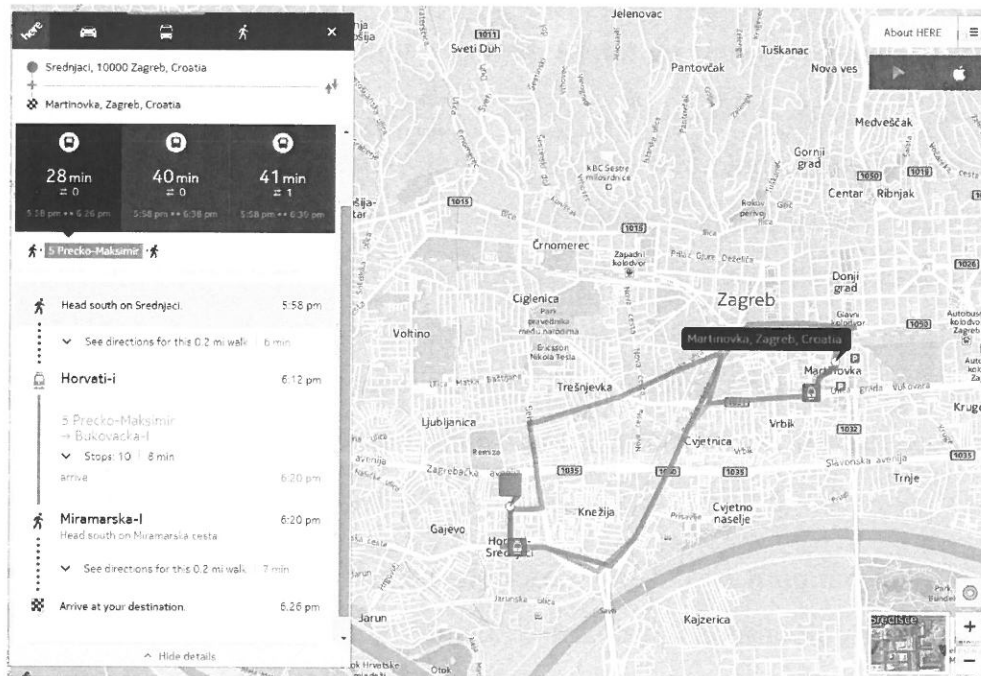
here

Srednjaci, 10000 Zagreb, Croatia

Martinovka, Zagreb, Croatia

28 min
⇄ 0
5:58 pm •• 6:26 pm

40 min
⇄ 0
5:58 pm •• 6:38 pm

41 min
⇄ 1
5:58 pm •• 6:39 pm

5 Precko-Maksimir

Head south on Srednjaci. 5:58 pm

See directions for this 0.2 mi walk | 6 min

Horvati-i 6:12 pm

5 Precko-Maksimir
→ Bukovacka-I

Stops: 10 | 8 min

arrive 6:20 pm

Miramarska-I 6:20 pm
Head south on Miramarska cesta

See directions for this 0.2 mi walk | 7 min

Arrive at your destination. 6:26 pm

^ Hide details

About HERE

Jelenovac
Sveti Duh
Tuškanac
Pantovčak
Nova ves
Medveščak
Gornji grad
Centar
Ribnjak
KBC Sestre milosrdnice
Črnomerec
Zapadni kolodvor
Donji grad
Zagreb
Ciglenica
Park prijateljstva među narodima
Voltino
Ericsson Nikola Tesla
Martinovka, Zagreb, Croatia
Martinovka
Trešnjevka
Ljubljanica
Vrbik
Cvjetnica
Slavonska avenija
Trnje
Zagrebačka avenija
Knežija
Cvjetno naselje
Gajevo
Jarun
Kajzerica
Otok
Glavni kolodvor
Autobusni kolodvor Zagreb
Kruge
Srednjaci
Savica
Sava
[1011]
[1015]
[1035]
[1030]
[1032]
[1026]
[1050]
[1019]